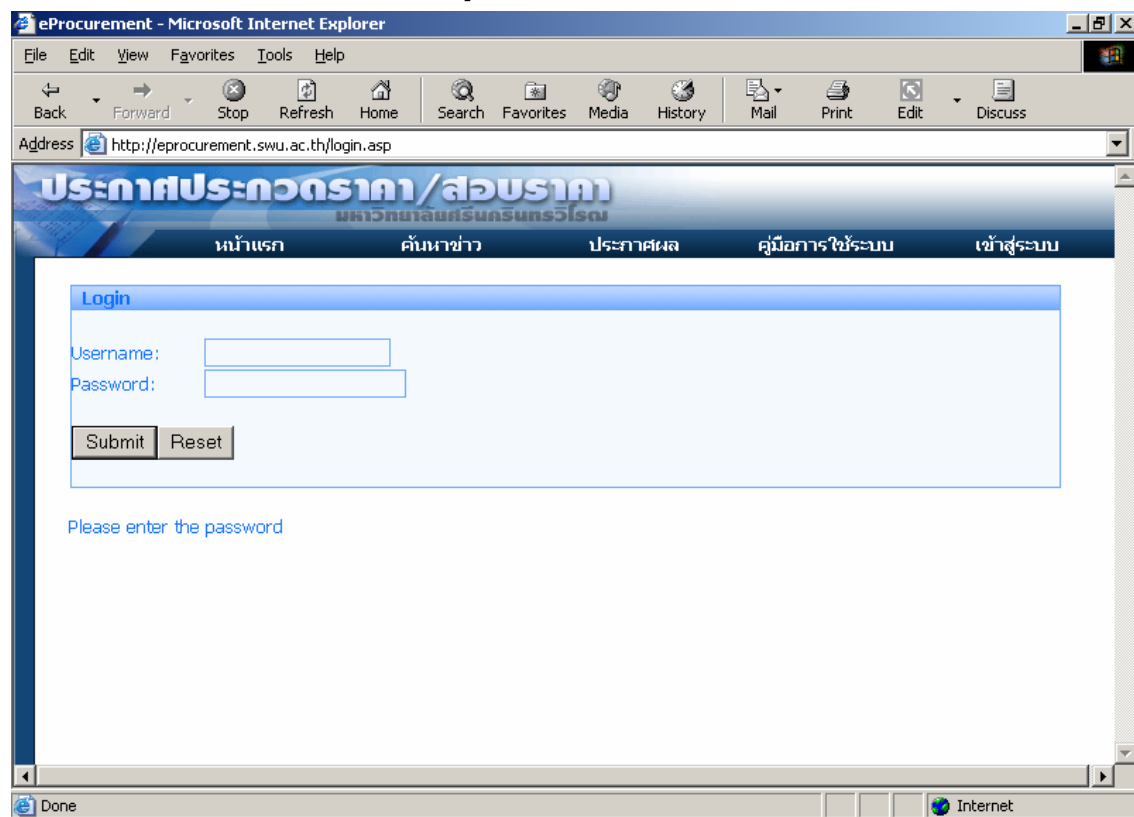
eProcurement - Microsoft Internet Explorer

File Edit View Favorites Tools Help

Back Forward Stop Refresh Home Search Favorites Media History Mail Print Edit Discuss

Address http://eprocurement.swu.ac.th/login.asp

ประกาศประกวดราคา/สอบราคา
มหาวิทยาลัยศรีนครินทรวิโรฒ

หน้าแรก ค้นหาข่าว ประกาศผล คู่มือการใช้ระบบ เข้าสู่ระบบ

Login

Username:
Password:

Submit Reset

Please enter the password

Done Internet